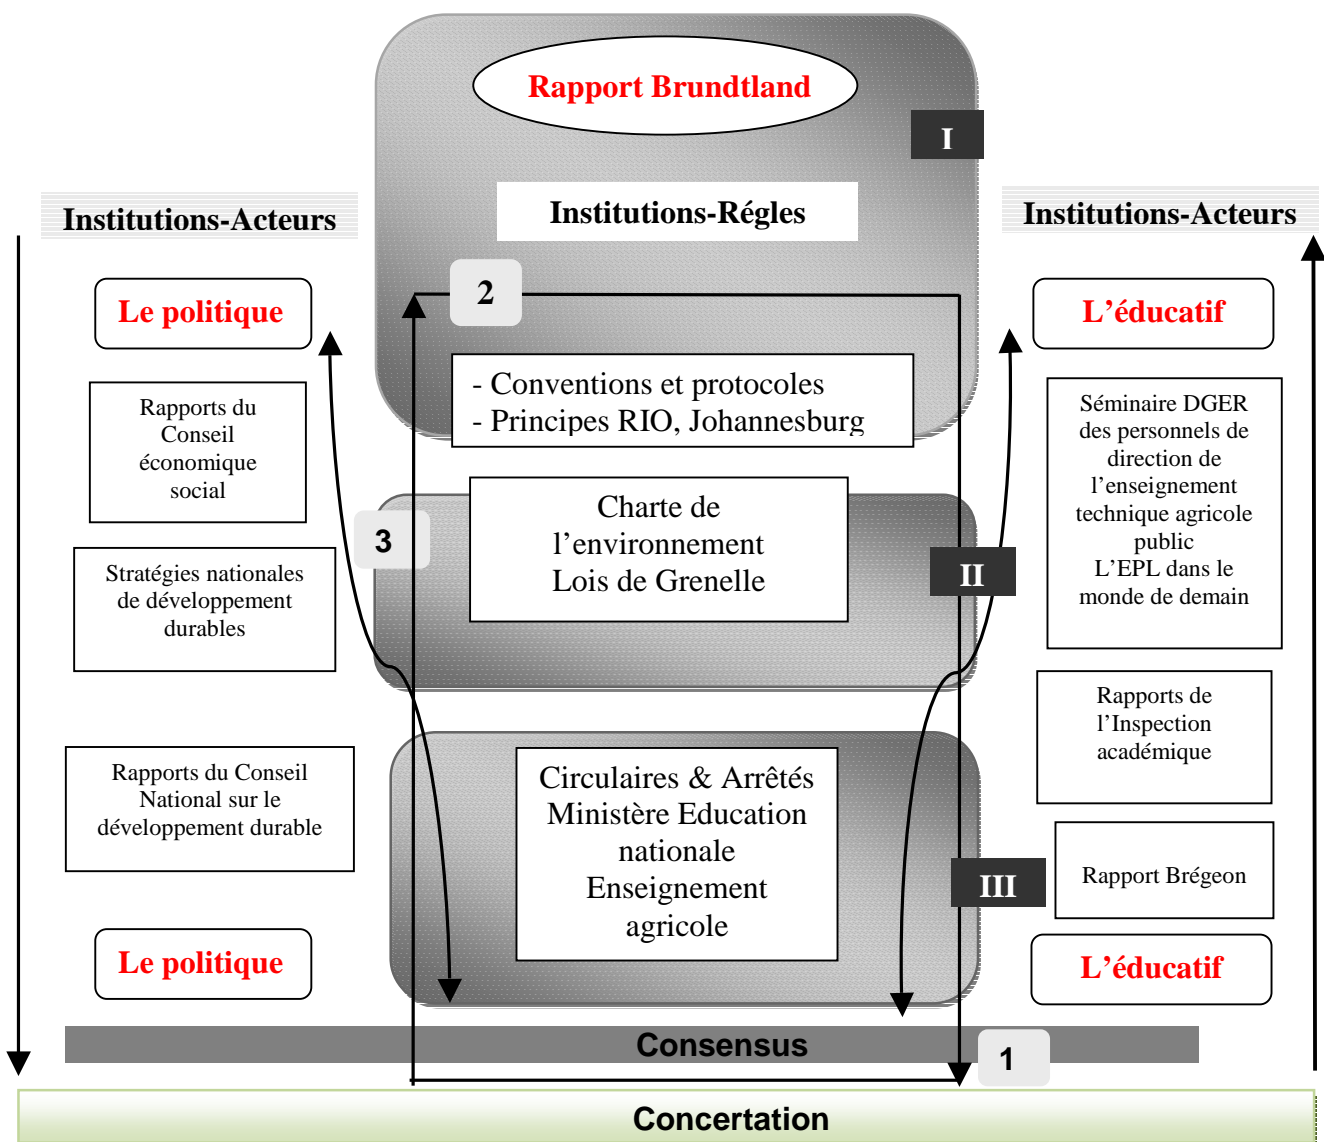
Rapport Brundtland

I

Institutions-Acteurs

Institutions-Régles

Institutions-Acteurs

Le politique

2

L'éducatif

- Conventions et protocoles
- Principes RIO, Johannesburg

Rapports du Conseil économique social

Séminaire DGER des personnels de direction de l'enseignement technique agricole public
L'EPL dans le monde de demain

3

Charte de l'environnement
Lois de Grenelle

Stratégies nationales de développement durables

II

Rapports de l'Inspection académique

Rapports du Conseil National sur le développement durable

Circulaires & Arrêtés
Ministère Education nationale
Enseignement agricole

III

Rapport Brégeon

Le politique

L'éducatif

Consensus

1

Concertation